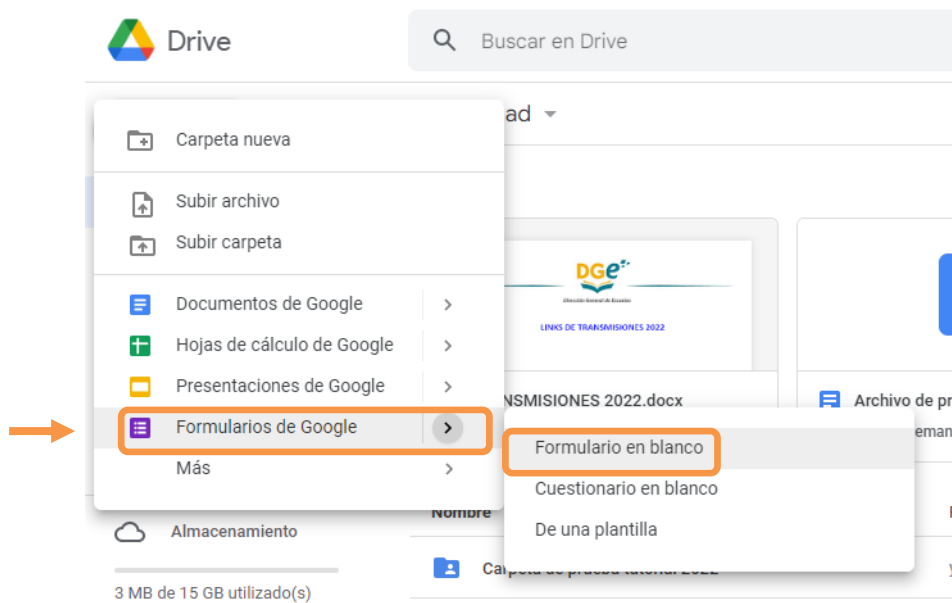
Drive

Buscar en Drive

ad

Carpeta nueva

Subir archivo

Subir carpeta

Documentos de Google

Hojas de cálculo de Google

Presentaciones de Google

Formularios de Google

Más

DGe

Dirección General de Escuelas

LINKS DE TRANSMISIONES 2022

NSMISIONES 2022.docx

Archivo de pr

Formulario en blanco

Cuestionario en blanco

De una plantilla

Nombre

Almacenamiento

3 MB de 15 GB utilizado(s)

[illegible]